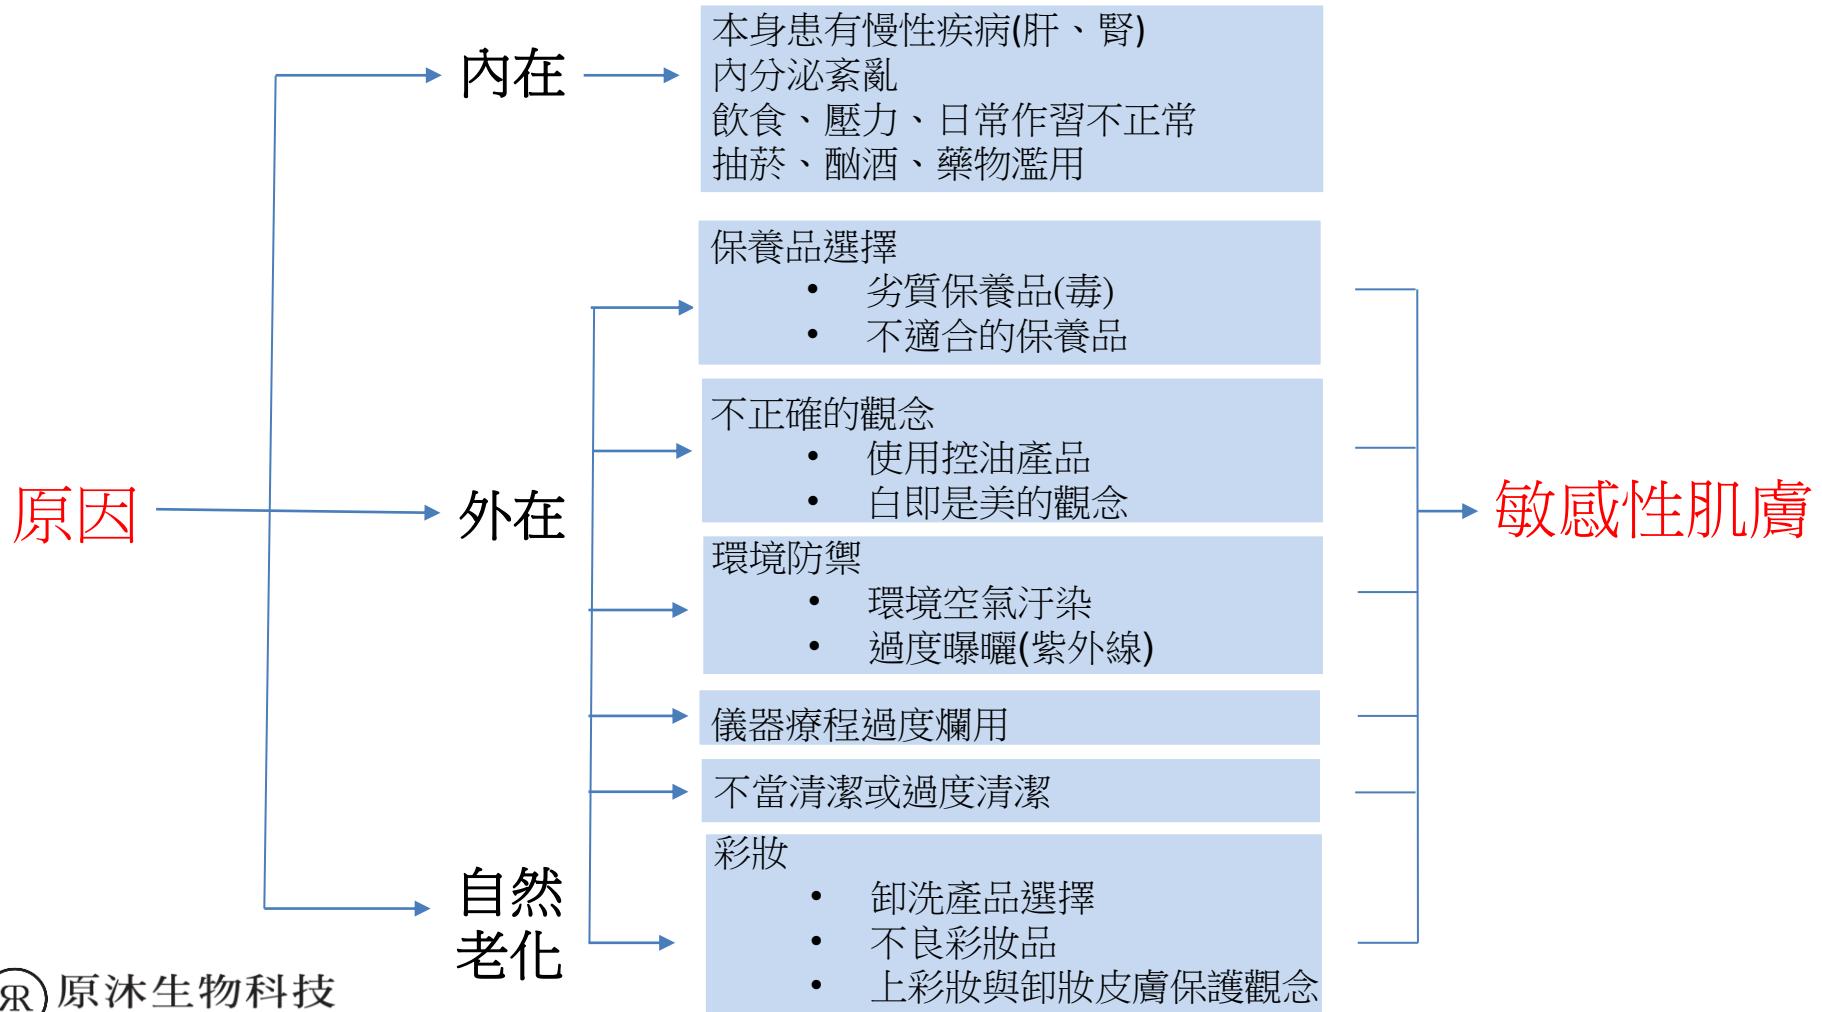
原因

內在

本身患有慢性疾病(肝、腎)
內分泌紊亂
飲食、壓力、日常作習不正常
抽菸、酗酒、藥物濫用

外在

保養品選擇
• 劣質保養品(毒)
• 不適合的保養品

不正確的觀念
• 使用控油產品
• 白即是美的觀念

環境防禦
• 環境空氣汙染
• 過度曝曬(紫外線)

儀器療程過度爛用

不當清潔或過度清潔

彩妝
• 卸洗產品選擇
• 不良彩妝品
• 上彩妝與卸妝皮膚保護觀念

自然老化

敏感性肌膚

原沐生物科技